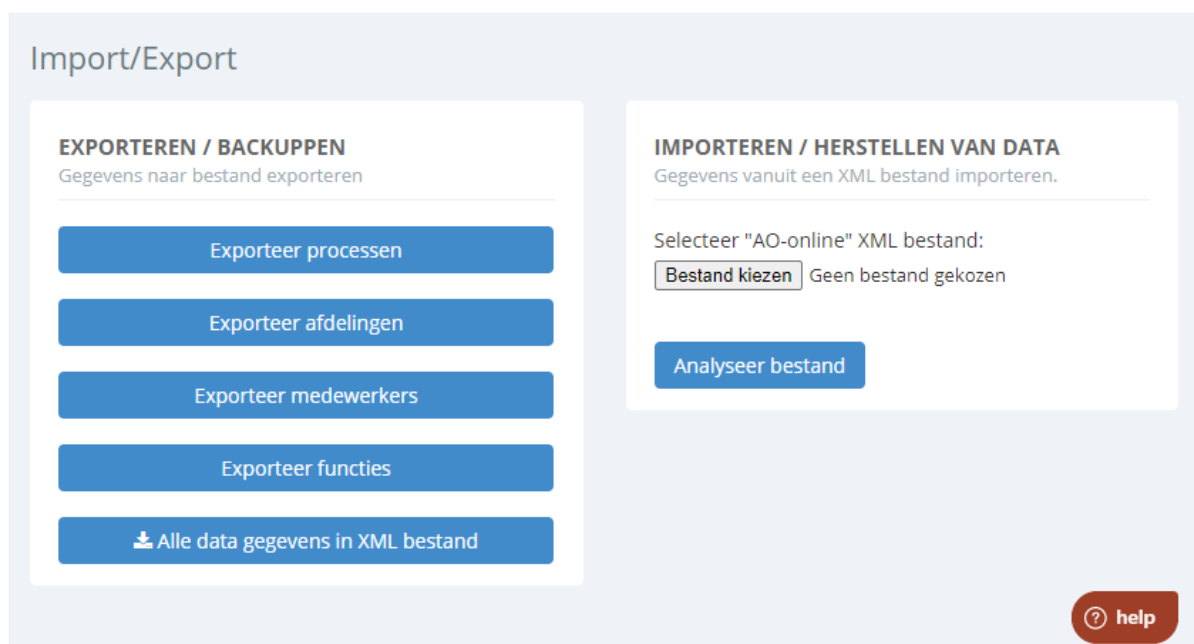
Import/Export

EXPORTEREN / BACKUPPEN
Gegevens naar bestand exporteren

Exporteer processen

Exporteer afdelingen

Exporteer medewerkers

Exporteer functies

Alle data gegevens in XML bestand

IMPORTEREN / HERSTELLEN VAN DATA
Gegevens vanuit een XML bestand importeren.

Selecteer "AO-online" XML bestand:
Bestand kiezen Geen bestand gekozen

Analyseer bestand

? help